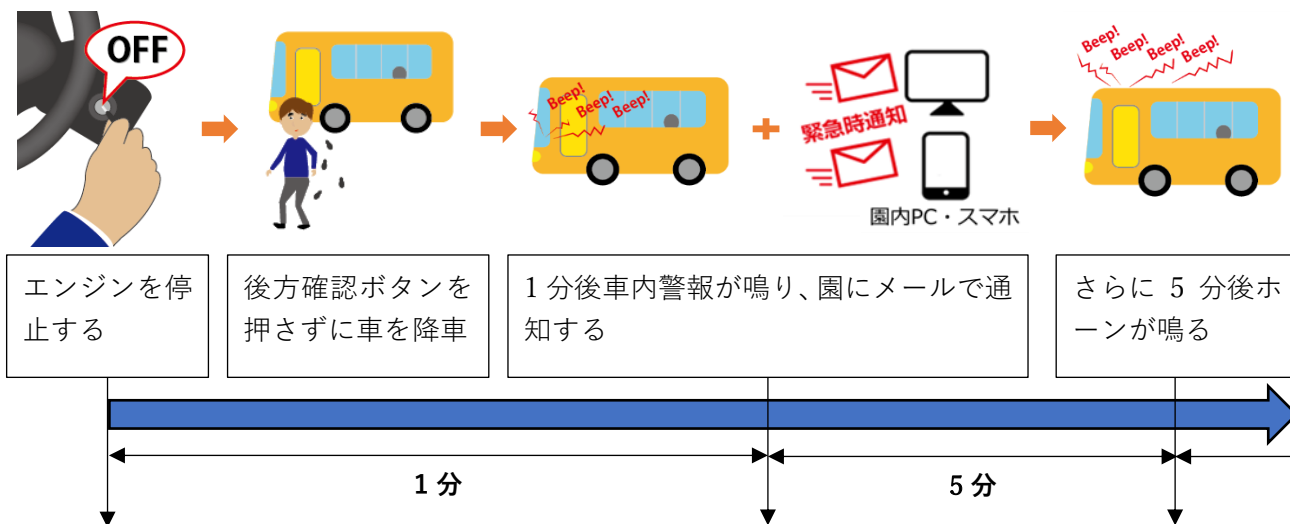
OFF

Beep! Beep! Beep!

緊急時通知

園内PC・スマホ

Beep! Beep! Beep! Beep!

エンジンを停止する

後方確認ボタンを押さずに車を降車

1 分後車内警報が鳴り、園にメールで通知する

さらに 5 分後ホーンが鳴る

1 分

5 分